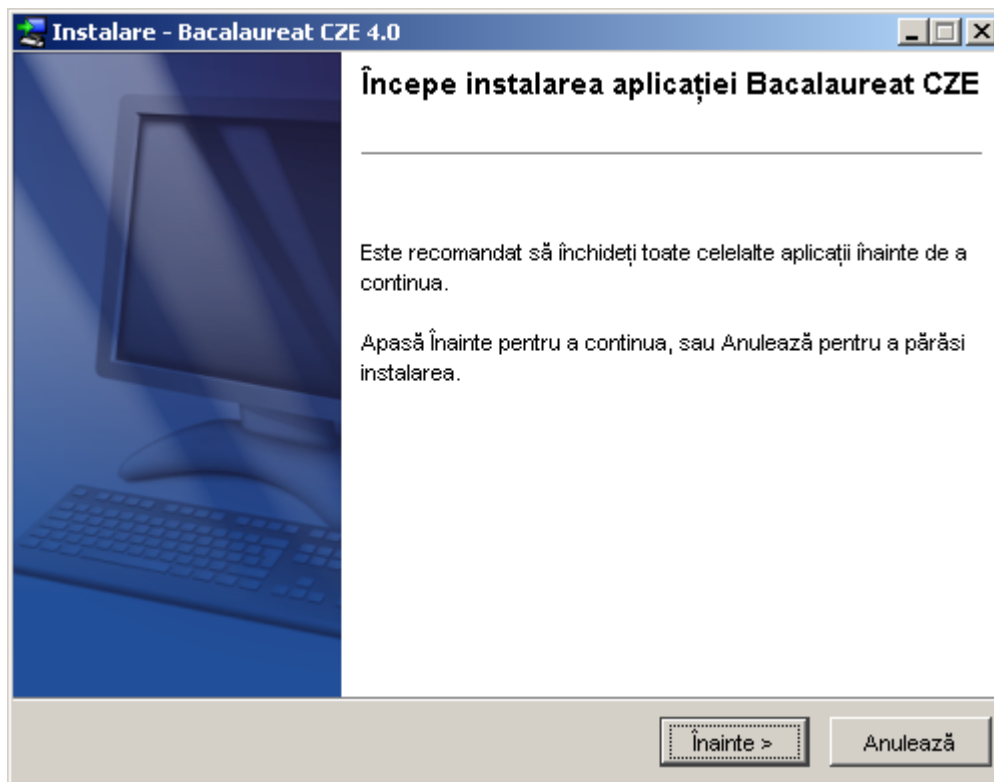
Instalare - Bacalaureat CZE 4.0

Începe instalarea aplicației Bacalaureat CZE

Este recomandat să închideți toate celelalte aplicații înainte de a continua.

Apasă Înainte pentru a continua, sau Anulează pentru a părăsi instalarea.

Înainte >

Anulează